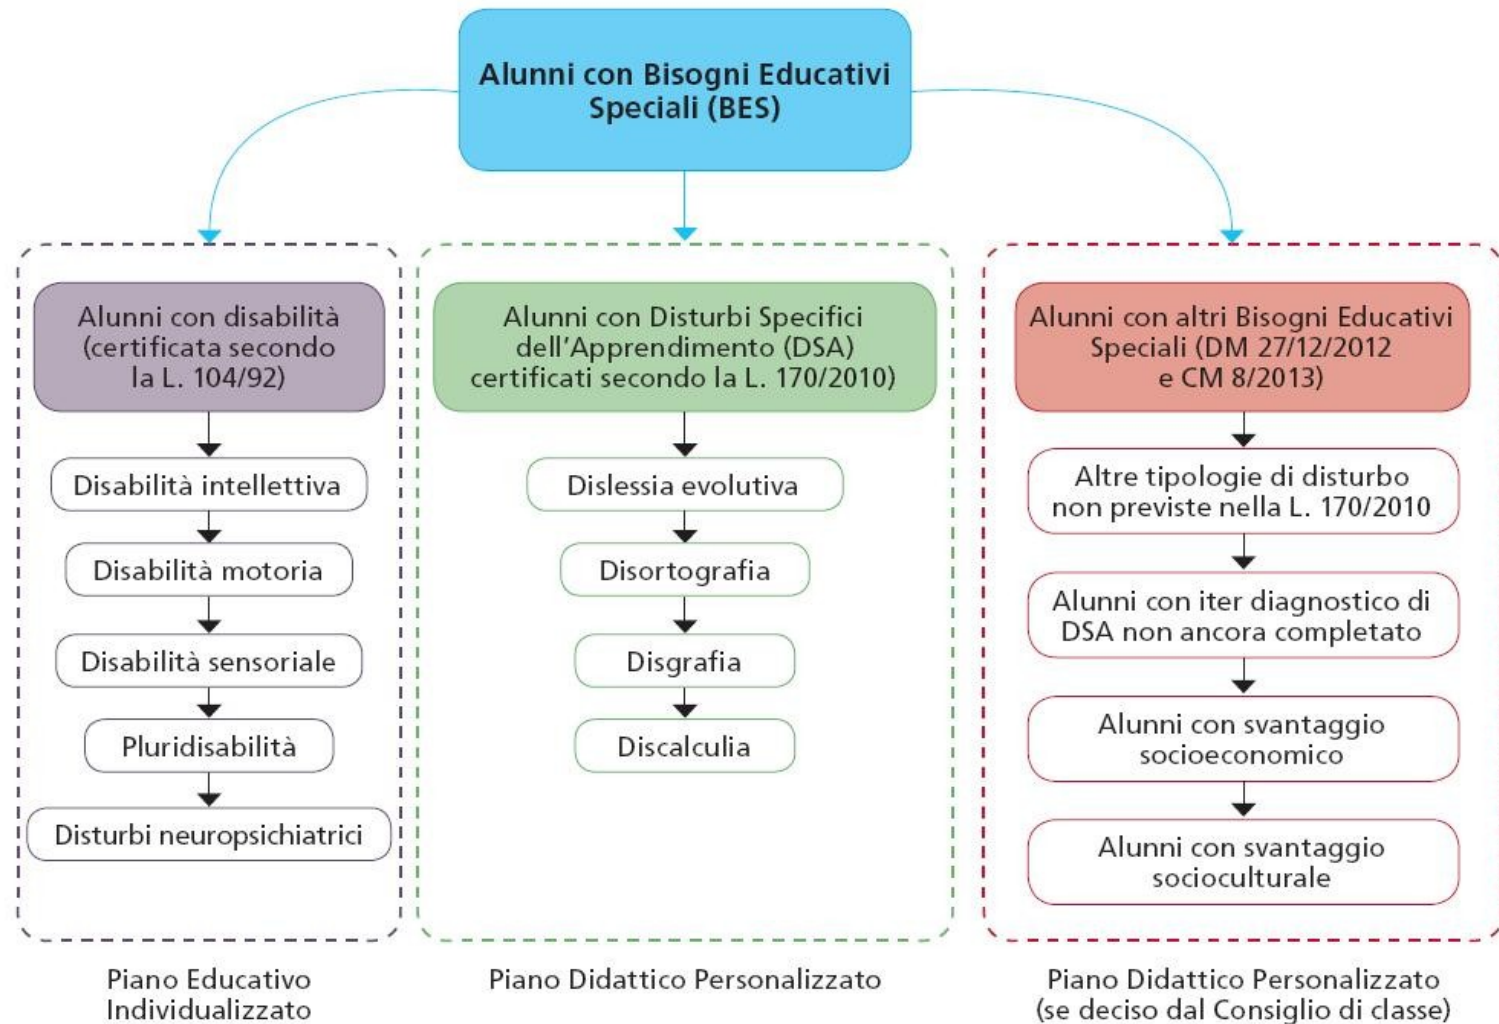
Alunni con Bisogni Educativi Speciali (BES)

Alunni con disabilità (certificata secondo la L. 104/92)

Disabilità intellettiva

Disabilità motoria

Disabilità sensoriale

Pluridisabilità

Disturbi neuropsichiatrici

Piano Educativo Individualizzato

Alunni con Disturbi Specifici dell'Apprendimento (DSA) certificati secondo la L. 170/2010)

Dislessia evolutiva

Disortografia

Disgrafia

Discalculia

Piano Didattico Personalizzato

Alunni con altri Bisogni Educativi Speciali (DM 27/12/2012 e CM 8/2013)

Altre tipologie di disturbo non previste nella L. 170/2010

Alunni con iter diagnostico di DSA non ancora completato

Alunni con svantaggio socioeconomico

Alunni con svantaggio socioculturale

Piano Didattico Personalizzato (se deciso dal Consiglio di classe)